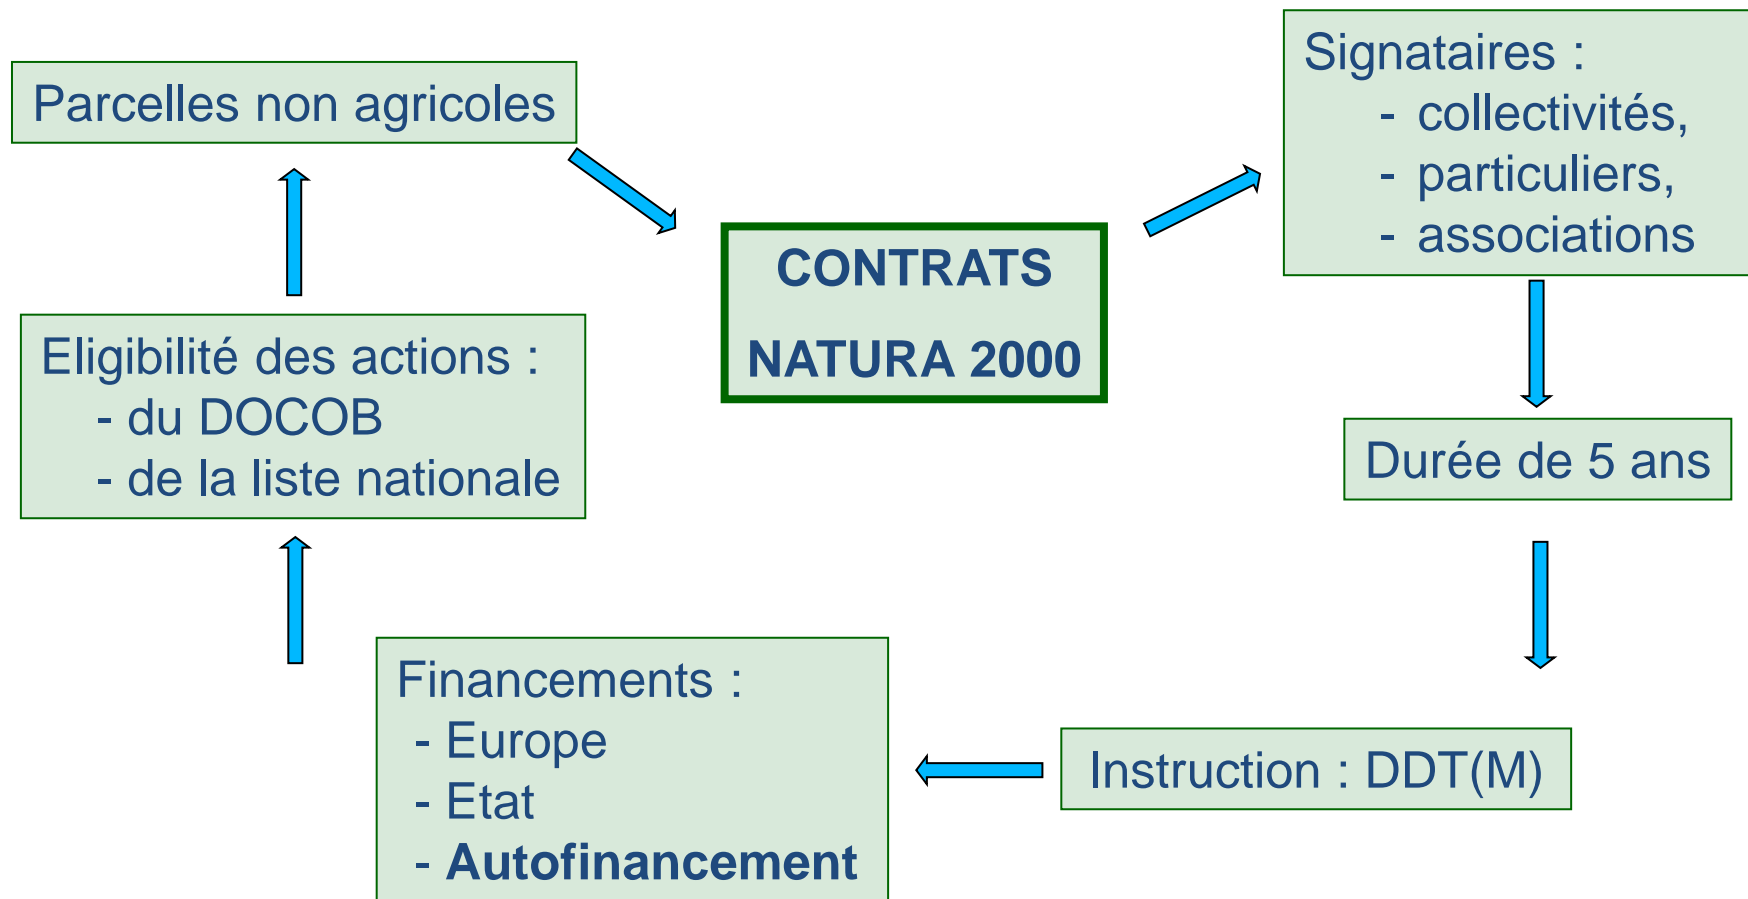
Parcelles non agricoles

CONTRATS
NATURA 2000

Signataires :
- collectivités,
- particuliers,
- associations

Durée de 5 ans

Instruction : DDT(M)

Financements :
- Europe
- Etat
- **Autofinancement**

Eligibilité des actions :
- du DOCOB
- de la liste nationale